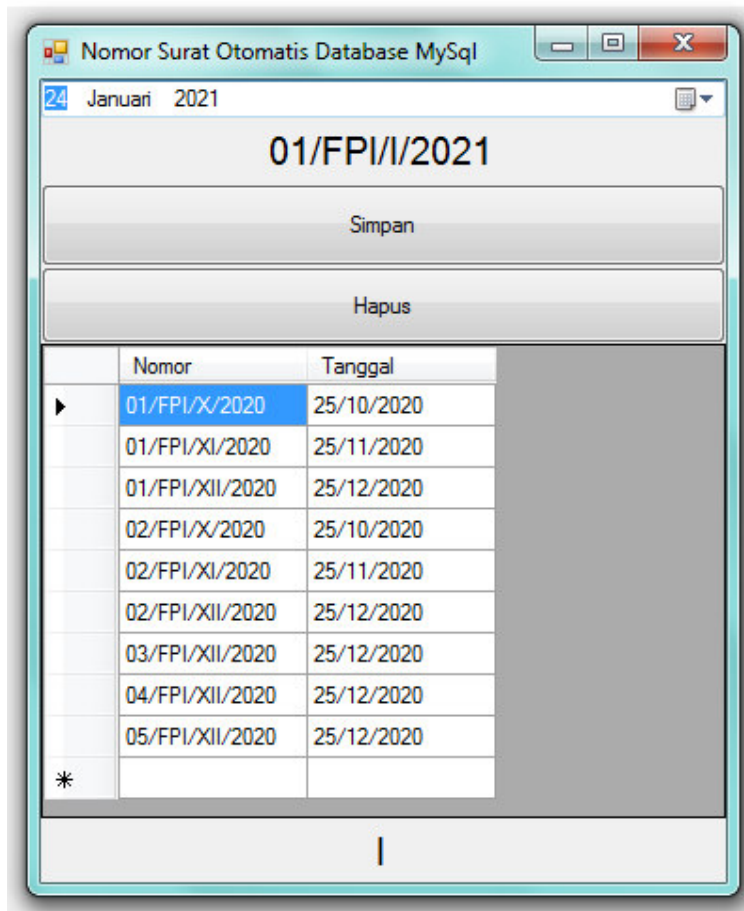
Nomor Surat Otomatis Database MySql

24 Januari 2021

01/FPI/I/2021

Simpan

Hapus

| Nomor | Tanggal |
|---|---|
| 01/FPI/X/2020 | 25/10/2020 |
| 01/FPI/XI/2020 | 25/11/2020 |
| 01/FPI/XII/2020 | 25/12/2020 |
| 02/FPI/X/2020 | 25/10/2020 |
| 02/FPI/XI/2020 | 25/11/2020 |
| 02/FPI/XII/2020 | 25/12/2020 |
| 03/FPI/XII/2020 | 25/12/2020 |
| 04/FPI/XII/2020 | 25/12/2020 |
| 05/FPI/XII/2020 | 25/12/2020 |
| | |

I